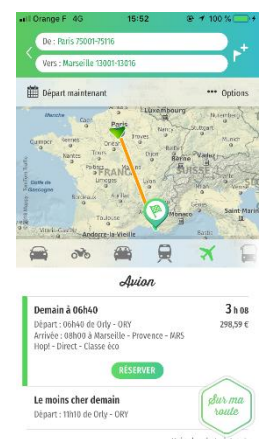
Orange F 4G 15:52 100 %

De : Paris 75001-75116

Vers : Marseille 13001-13016

Départ maintenant

Options

Luxembourg
Paris
Rennes
Nantes
Tours
FRANCE
SUISSE
Bordeaux
Toulouse
Andorre-la-Vieille
Monaco

Avion

Demain à 06h40

3 h 08

Départ : 06h40 de Orly - ORY

298,59 €

Arrivée : 08h00 à Marseille - Provence - MRS

Hop! - Direct - Classe éco

RÉSERVER

Le moins cher demain

Départ : 11h10 de Orly - ORY

Sur ma route